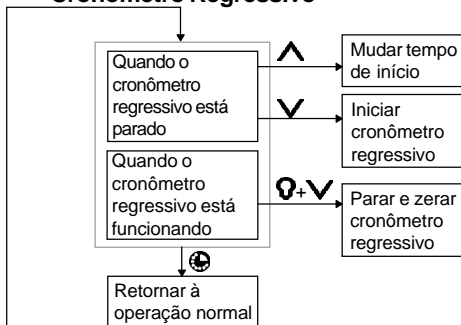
Cronômetro Regressivo

Quando o cronômetro regressivo está parado

Mudar tempo de início

Iniciar cronômetro regressivo

Quando o cronômetro regressivo está funcionando

+

Parar e zerar cronômetro regressivo

Retornar à operação normal